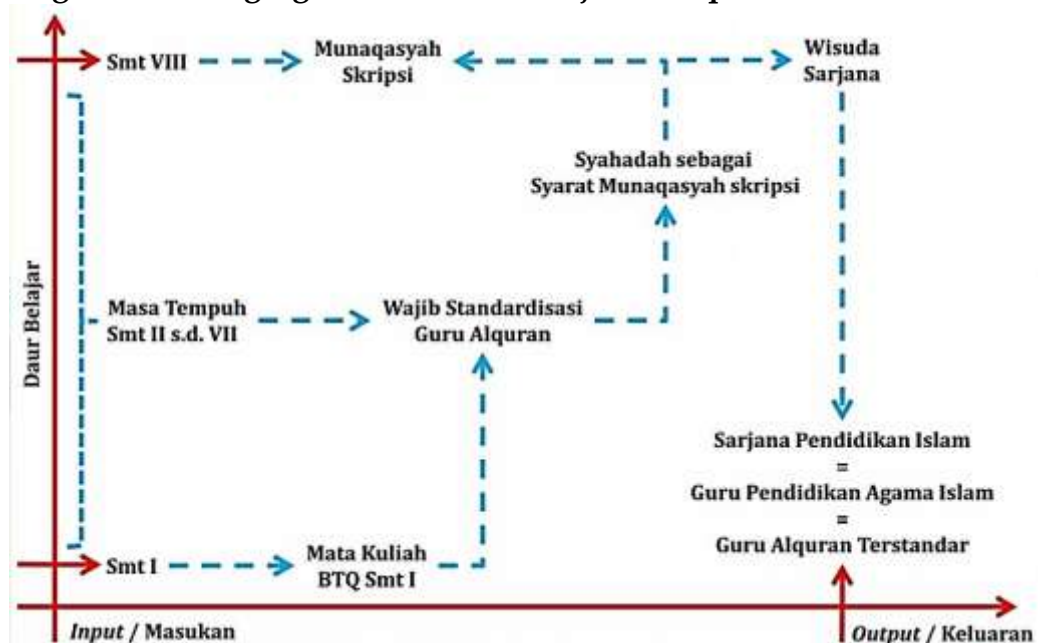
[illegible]

Smt VIII

Munaqasyah Skripsi

Wisuda Sarjana

Syahadah sebagai Syarat Munaqasyah skripsi

Daur Belajar

Masa Tempuh Smt II s.d. VII

Wajib Standardisasi Guru Alquran

Sarjana Pendidikan Islam
=
Guru Pendidikan Agama Islam
=
Guru Alquran Terstandar

Smt I

Mata Kuliah BTQ Smt I

*Input* / Masukan

*Output* / Keluaran